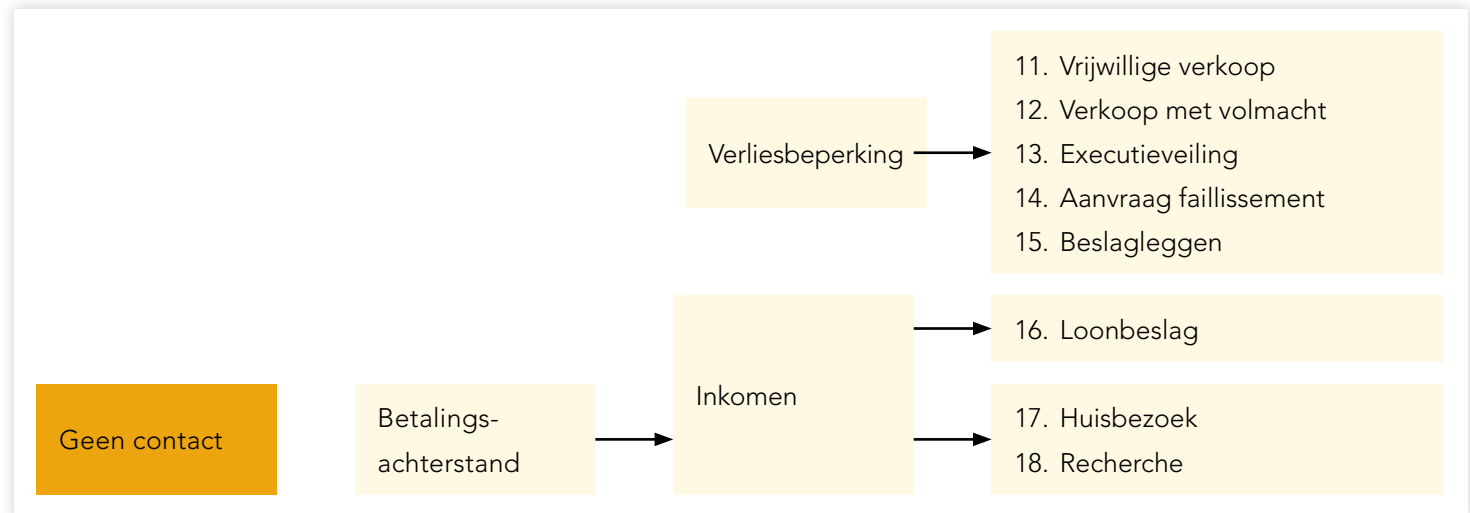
Verliesbeperking

11. Vrijwillige verkoop
12. Verkoop met volmacht
13. Executieveiling
14. Aanvraag faillissement
15. Beslagleggen

Geen contact

Betalingsachterstand

Inkomen

16. Loonbeslag

17. Huisbezoek
18. Recherche